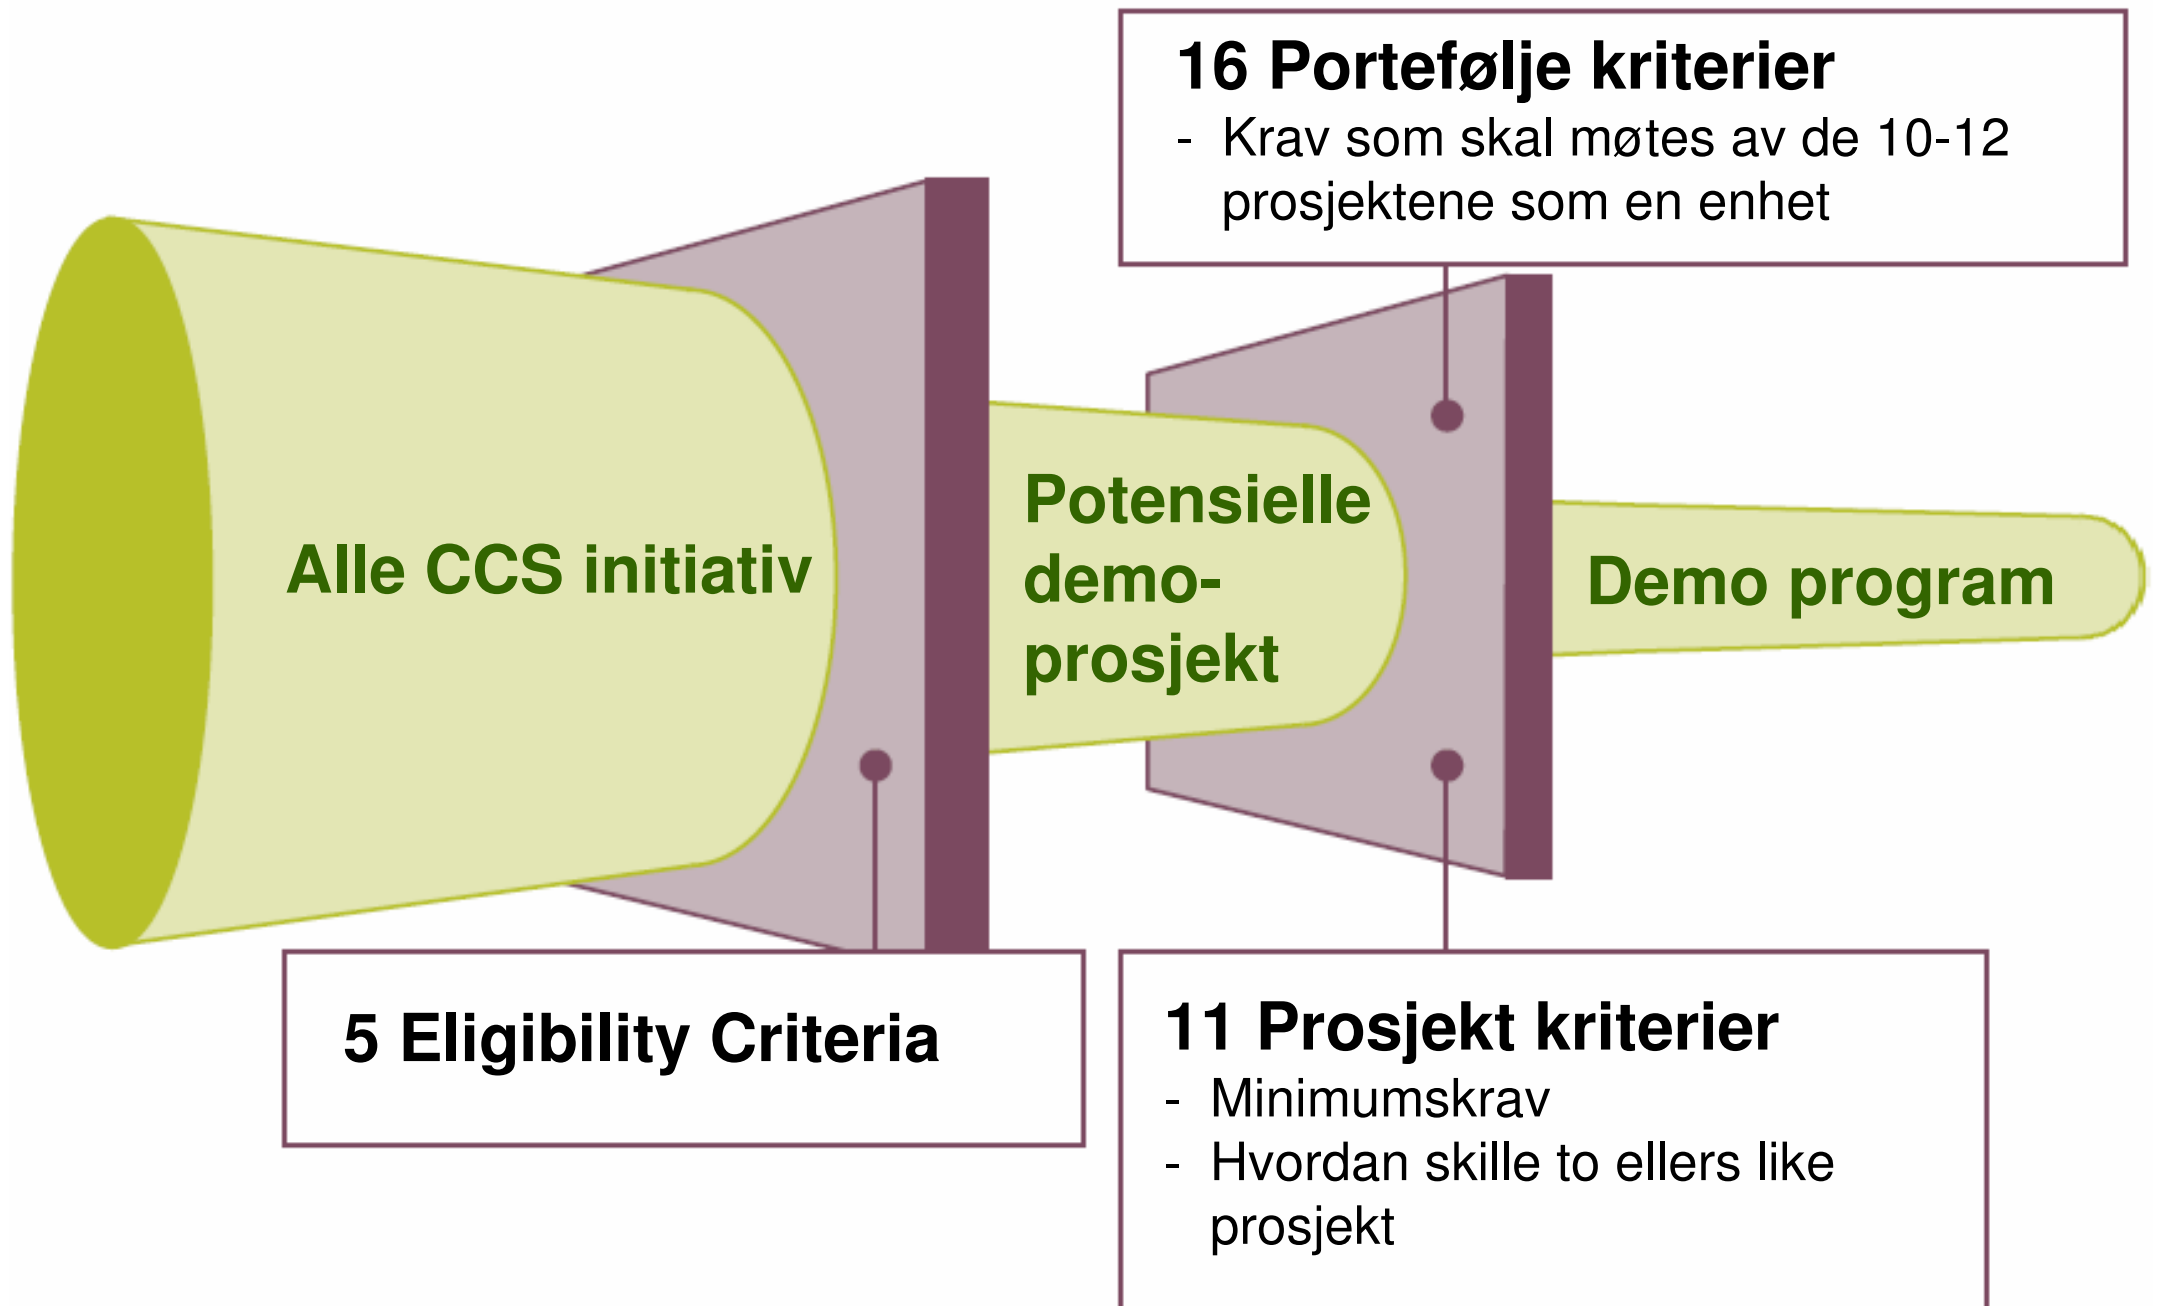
16 Portefølje kriterier
- Krav som skal møtes av de 10-12 prosjektene som en enhet

Alle CCS initiativ

Potensielle demo-prosjekt

Demo program

5 Eligibility Criteria

11 Prosjekt kriterier
- Minimumskrav
- Hvordan skille to ellers like prosjekt